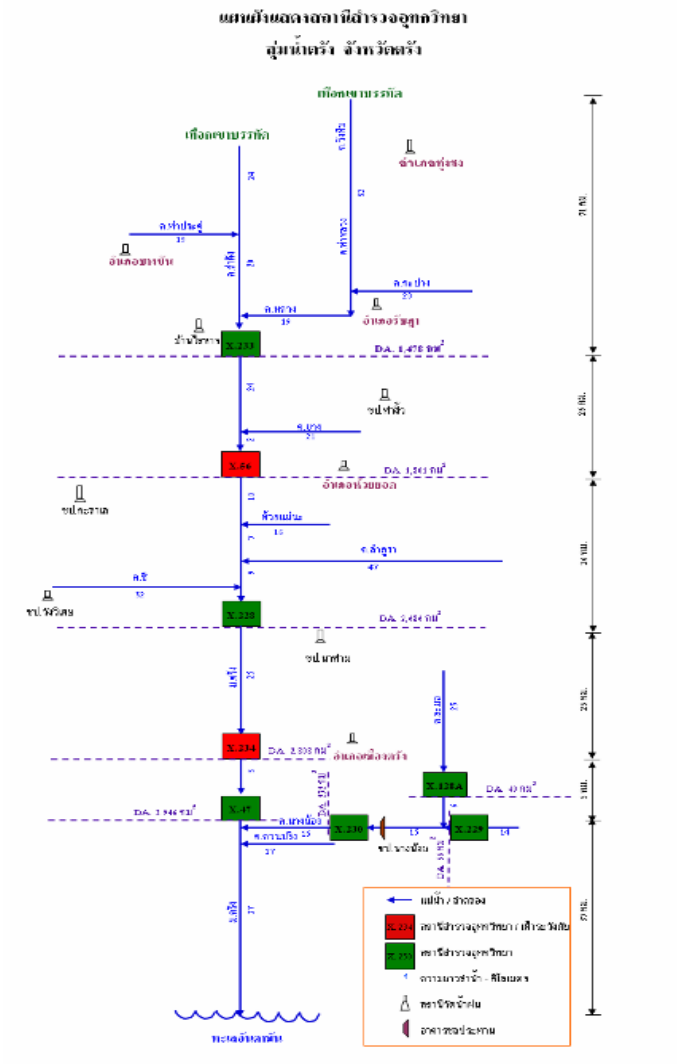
แผนผังสถานีสำรวจอุทกวิทยา
ลุ่มน้ำตรัง จังหวัดตรัง

เทือกเขาบรรทัด

เทือกเขาบรรทัด

อำเภอทุ่งสง

คลองท่าประดู่
15

อำเภอนาบอน

ค.ท่าเลา

อำเภอรัษฎา

ค.วังหิน

ค.ท่าหลวง

ค.ระบำ

บ้านวังหว้า
X.233

D.A. 1,478 กม²

ห้วยยอด

ค.ยวน

X.66

D.A. 1,563 กม²

อำเภอห้วยยอด

ห้วยนางน้อย

ค.ลำภูรา

ค.ชี

X.220

D.A. 2,434 กม²

อำเภอเมืองตรัง

X.234

D.A. 2,808 กม²

X.128A

D.A. 49 กม²

X.47

D.A. 2,946 กม²

X.230

X.229

แม่น้ำตรัง

ทะเลอันดามัน

แม่น้ำ / ลำคลอง

X.234 สถานีสำรวจอุทกวิทยา (เฝ้าระวังภัย)

X.233 สถานีสำรวจอุทกวิทยา

ระยะทางลำน้ำ - กิโลเมตร

สถานีวัดน้ำฝน

อาคารชลประทาน

71 กม.

23 กม.

24 กม.

23 กม.

5 กม.

57 กม.